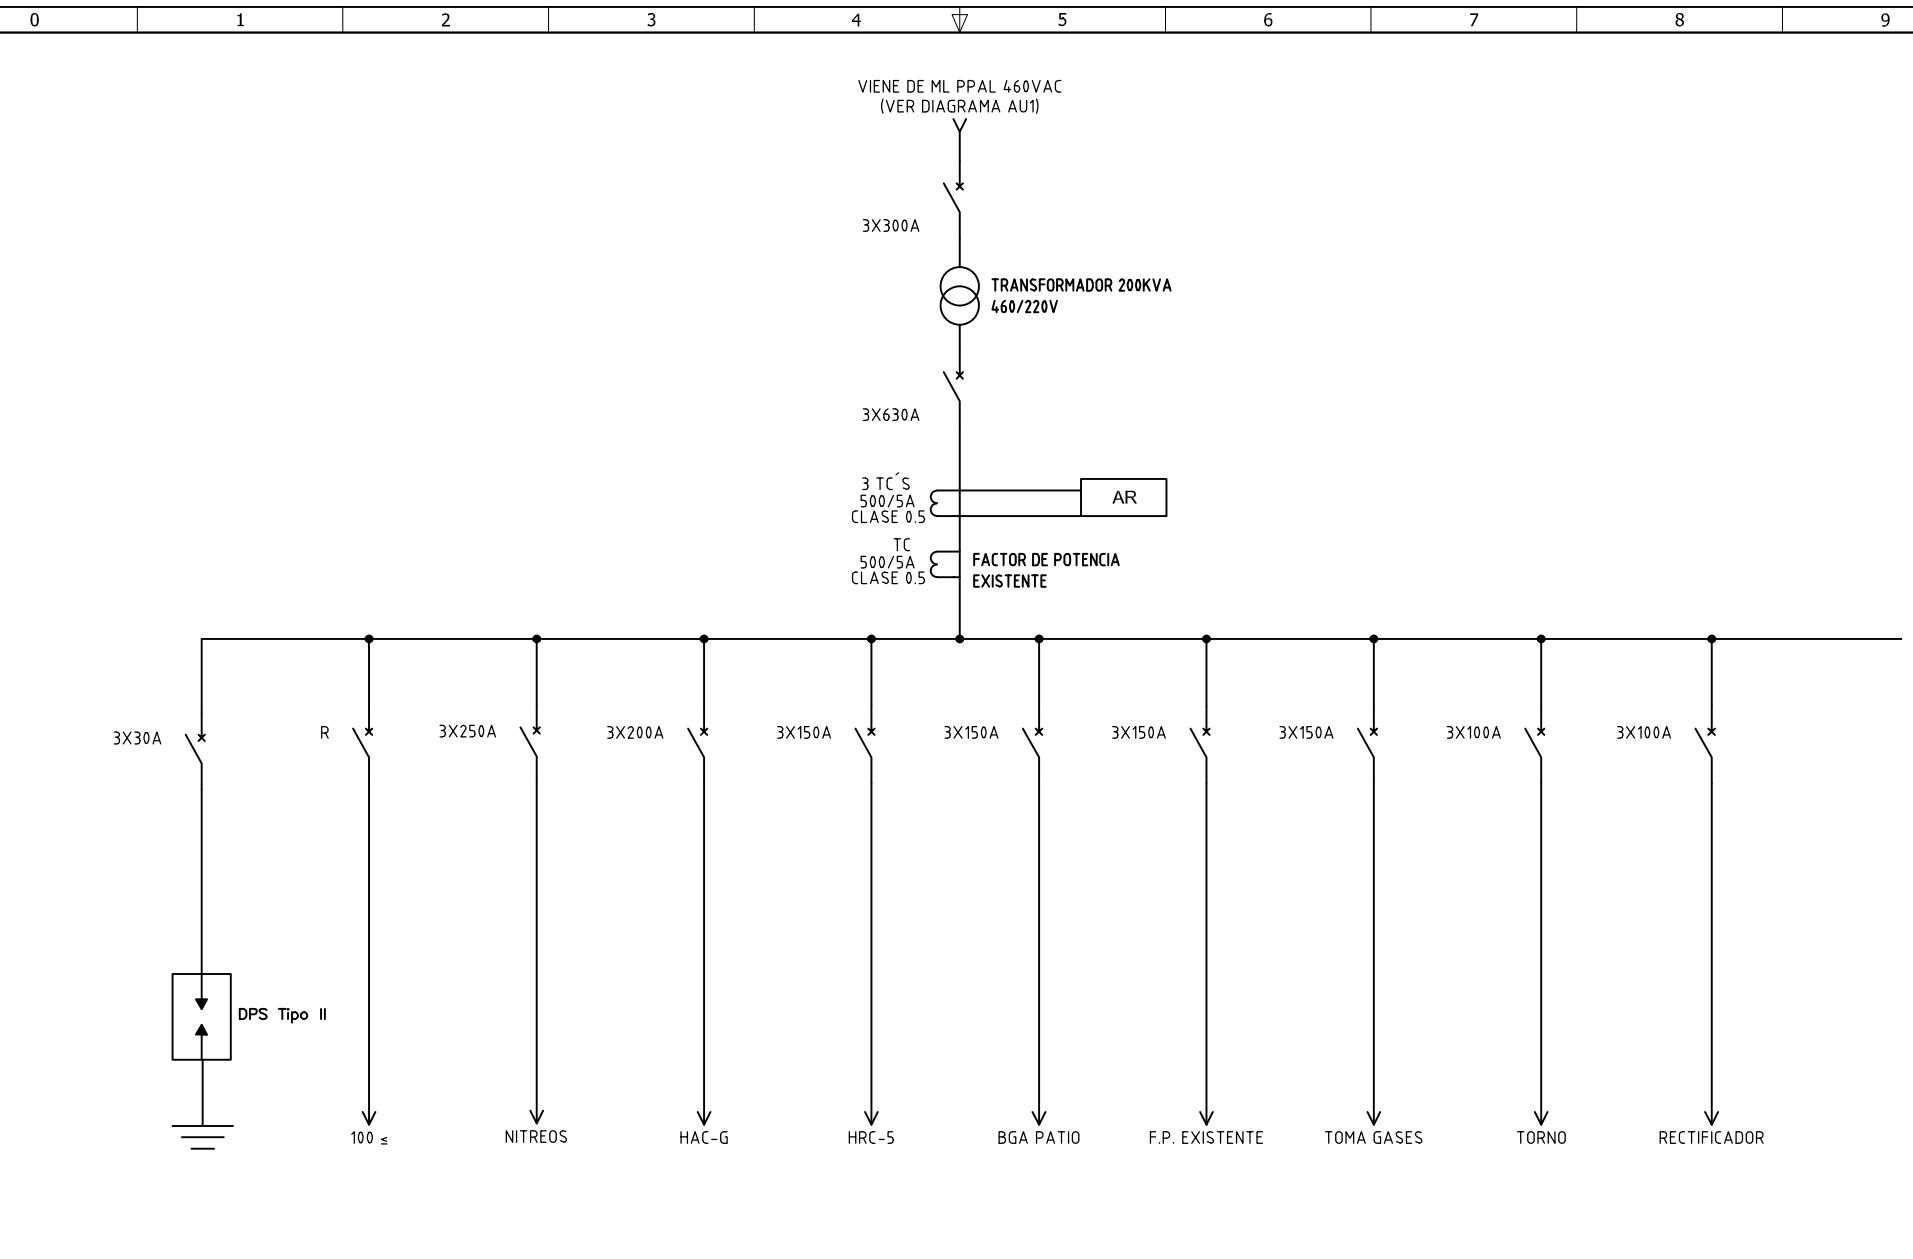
| 0 | 1 | 2 | 3 | 4 | 5 | 6 | 7 | 8 | 9 |
|---|---|---|---|---|---|---|---|---|---|

VIENE DE ML PPAL 460VAC
(VER DIAGRAMA AU1)

3X300A

TRANSFORMADOR 200KVA
460/220V

3X630A

3 TC´S
500/5A
CLASE 0.5

AR

TC
500/5A
CLASE 0.5

FACTOR DE POTENCIA
EXISTENTE

3X30A

R

3X250A

3X200A

3X150A

3X150A

3X150A

3X150A

3X100A

3X100A

DPS Tipo II

100 ≤

NITREOS

HAC-G

HRC-5

BGA PATIO

F.P. EXISTENTE

TOMA GASES

TORNO

RECTIFICADOR